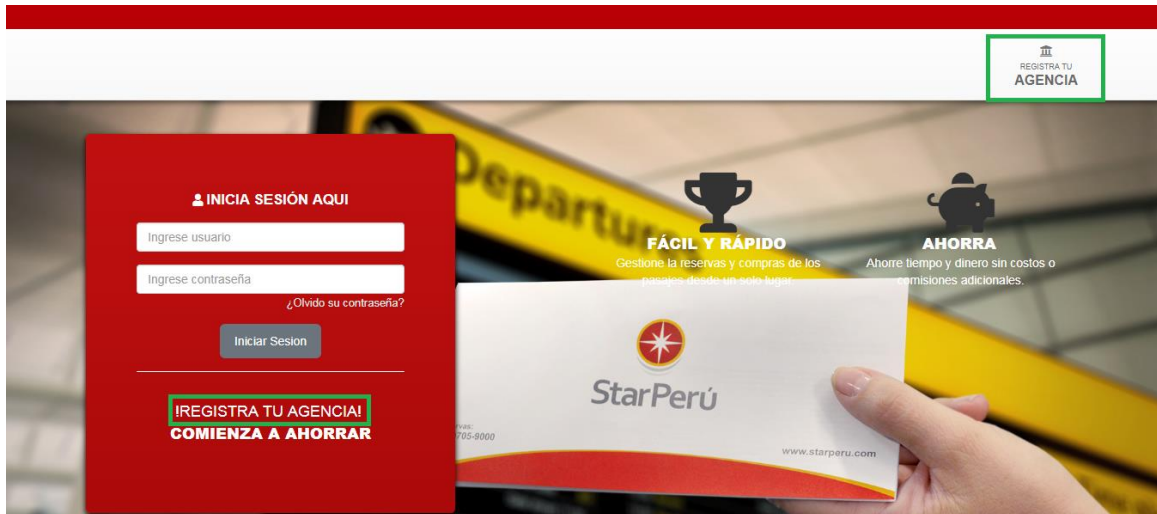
REGISTRA TU
AGENCIA

Departures

INICIA SESIÓN AQUI

Ingrese usuario

Ingrese contraseña

¿Olvido su contraseña?

Iniciar Sesion

!REGISTRA TU AGENCIA!
COMIENZA A AHORRAR

FÁCIL Y RÁPIDO
Gestione la reservas y compras de los pasajes desde un solo lugar.

AHORRA
Ahorre tiempo y dinero sin costos o comisiones adicionales.

StarPerú

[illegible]vas:
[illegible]705-9000

www.starperu.com